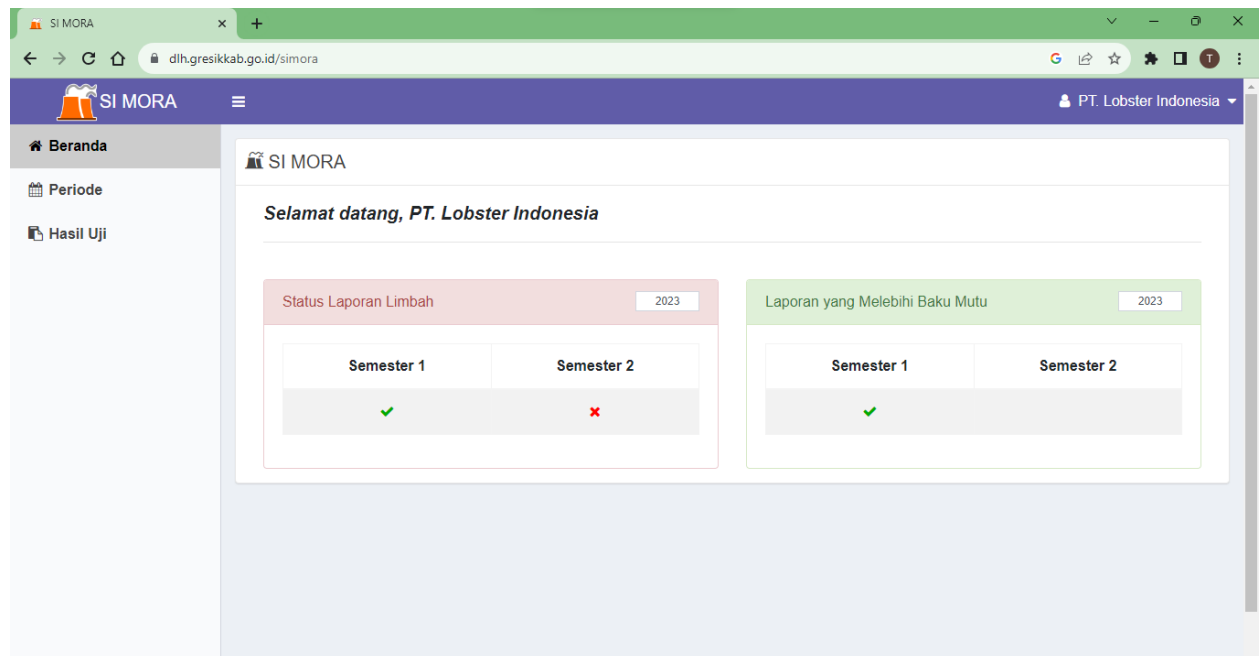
SI MORA
dlh.gresikkab.go.id/simora
SI MORA
PT. Lobster Indonesia
Beranda
Periode
Hasil Uji
SI MORA
Selamat datang, PT. Lobster Indonesia

Status Laporan Limbah 2023

| Semester 1 | Semester 2 |
|---|---|
| ✔ | ✖ |

Laporan yang Melebihi Baku Mutu 2023

| Semester 1 | Semester 2 |
|---|---|
| ✔ | |